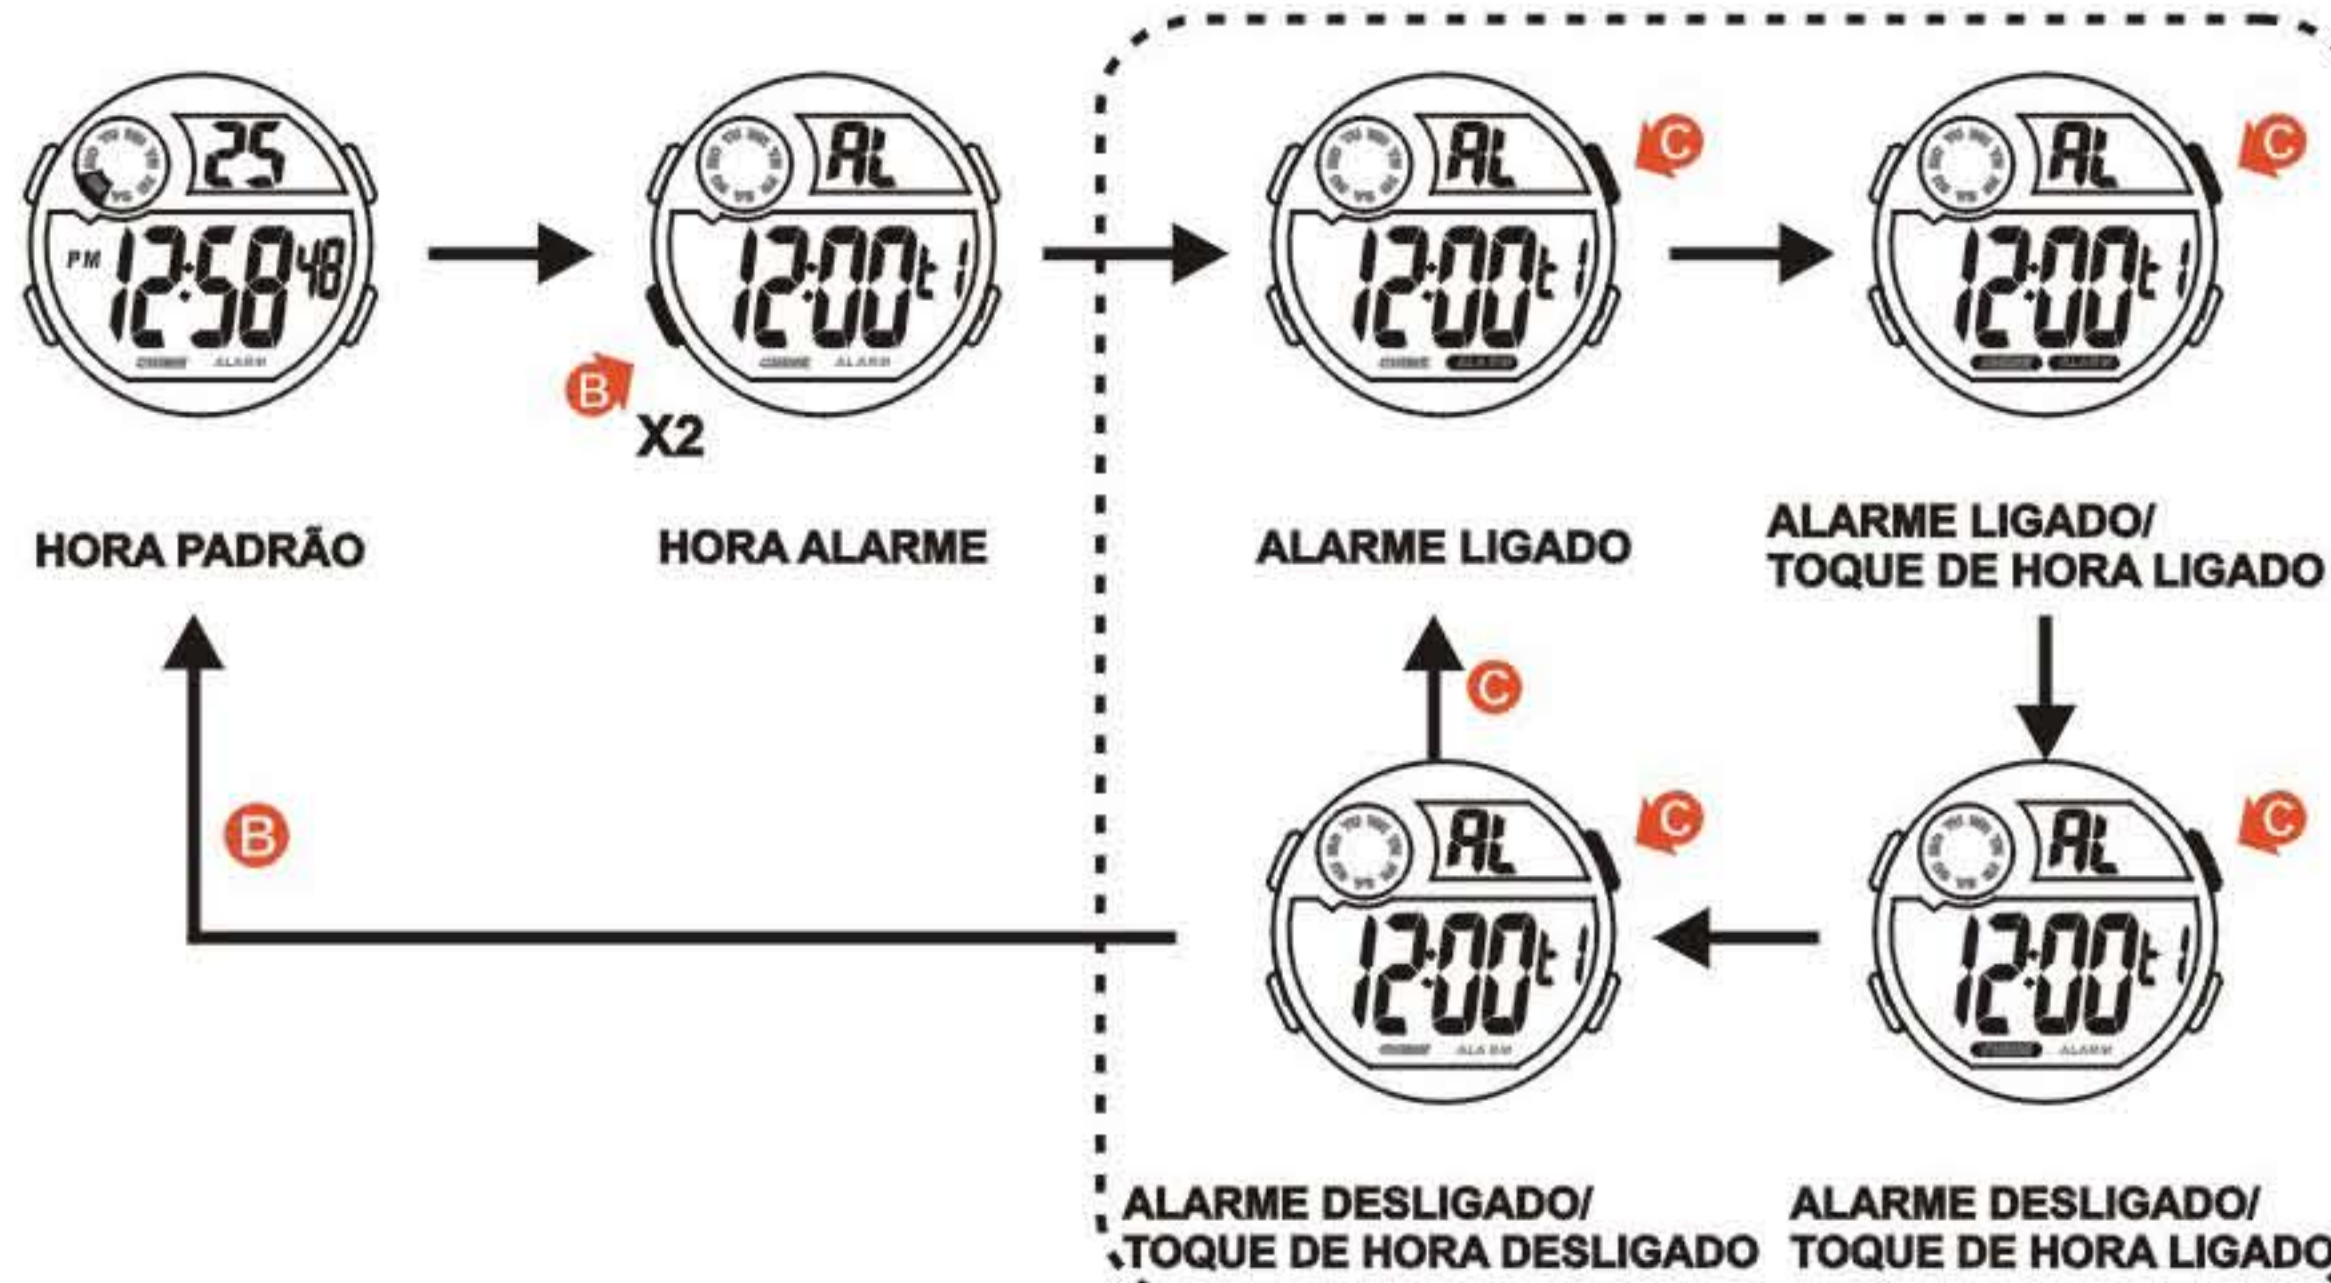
25
PM 12:58 48
CHIME ALARM

HORA PADRÃO

AL
12:00 t 1
CHIME ALARM
B
X2

HORA ALARME

AL
12:00 t 1
CHIME ALARM
C

ALARME LIGADO

AL
12:00 t 1
CHIME ALARM
C

ALARME LIGADO/
TOQUE DE HORA LIGADO

B

C

AL
12:00 t 1
CHIME ALARM
C

ALARME DESLIGADO/
TOQUE DE HORA DESLIGADO

AL
12:00 t 1
CHIME ALARM
C

ALARME DESLIGADO/
TOQUE DE HORA LIGADO